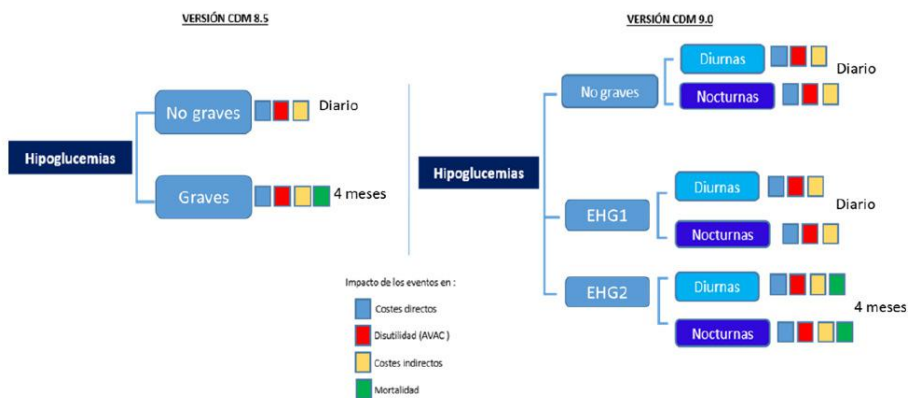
VERSIÓN CDM 8.5

Hipoglucemias

No graves

Diario

Graves

4 meses

VERSIÓN CDM 9.0

Hipoglucemias

No graves

Diurnas

Nocturnas

Diario

EHG1

Diurnas

Nocturnas

Diario

EHG2

Diurnas

Nocturnas

4 meses

Impacto de los eventos en :

Costes directos

Disutilidad (AVAC)

Costes indirectos

Mortalidad